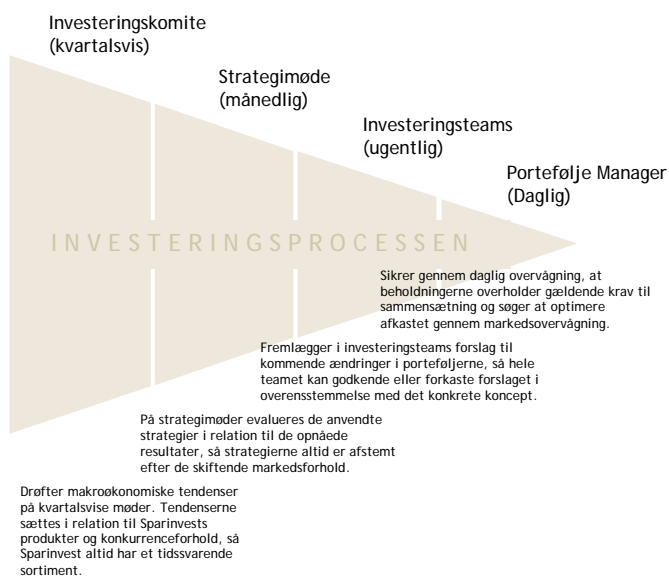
Investeringskomite
(kvartalsvis)

Strategimøde
(månedlig)

Investeringsteams
(ugentlig)

Portefølje Manager
(Daglig)

INVESTERINGSPROCESSEN

Sikrer gennem daglig overvågning, at beholdningerne overholder gældende krav til sammensætning og søger at optimere afkastet gennem markedsovervågning.

Fremlægger i investeringsteams forslag til kommende ændringer i porteføljerne, så hele teamet kan godkende eller forkaste forslaget i overensstemmelse med det konkrete koncept.

På strategimøder evalueres de anvendte strategier i relation til de opnåede resultater, så strategierne altid er afstemt efter de skiftende markedsforhold.

Drøfter makroøkonomiske tendenser på kvartalsvise møder. Tendenserne sættes i relation til Sparinvests produkter og konkurrenceforhold, så Sparinvest altid har et tidssvarende sortiment.